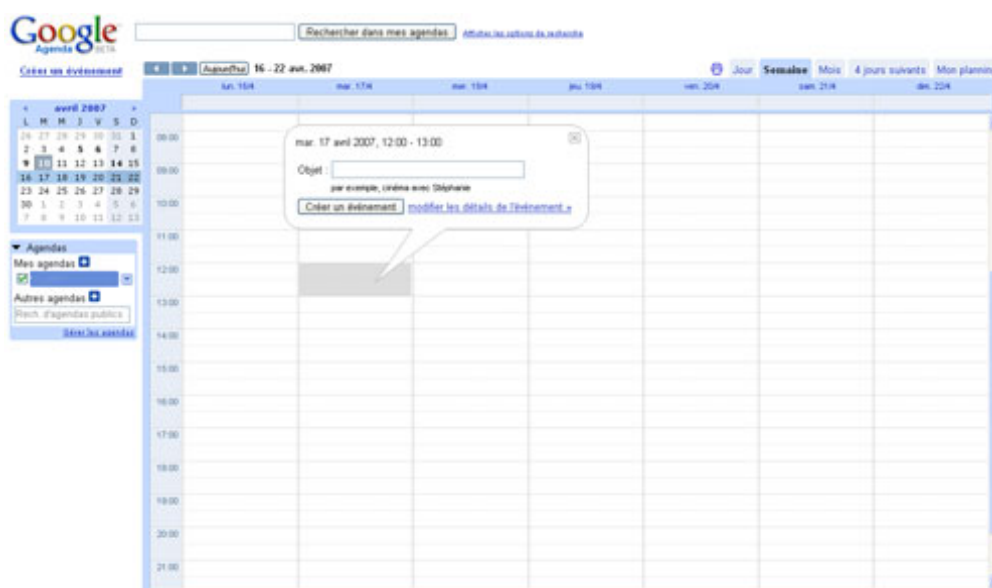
Google Agenda BETA

Rechercher dans mes agendas

Afficher les options de recherche

Créer un événement

Aujourd'hui 16 - 22 avr. 2007

Jour Semaine Mois 4 jours suivants Mon planning

lun. 16/4 mar. 17/4 mer. 18/4 jeu. 19/4 ven. 20/4 sam. 21/4 dim. 22/4

« avril 2007 »

| L | M | M | J | V | S | D |
|---|---|---|---|---|---|---|
| 26 | 27 | 28 | 29 | 30 | 31 | 1 |
| 2 | 3 | 4 | 5 | 6 | 7 | 8 |
| 9 | 10 | 11 | 12 | 13 | 14 | 15 |
| 16 | 17 | 18 | 19 | 20 | 21 | 22 |
| 23 | 24 | 25 | 26 | 27 | 28 | 29 |
| 30 | 1 | 2 | 3 | 4 | 5 | 6 |
| 7 | 8 | 9 | 10 | 11 | 12 | 13 |

▼ Agendas

Mes agendas

Autres agendas

Rech. d'agendas publics

Gérer les agendas

08:00
09:00
10:00
11:00
12:00
13:00
14:00
15:00
16:00
17:00
18:00
19:00
20:00
21:00

mar. 17 avril 2007, 12:00 - 13:00

Objet :

par exemple, cinéma avec Stéphanie

Créer un événement modifier les détails de l'événement »